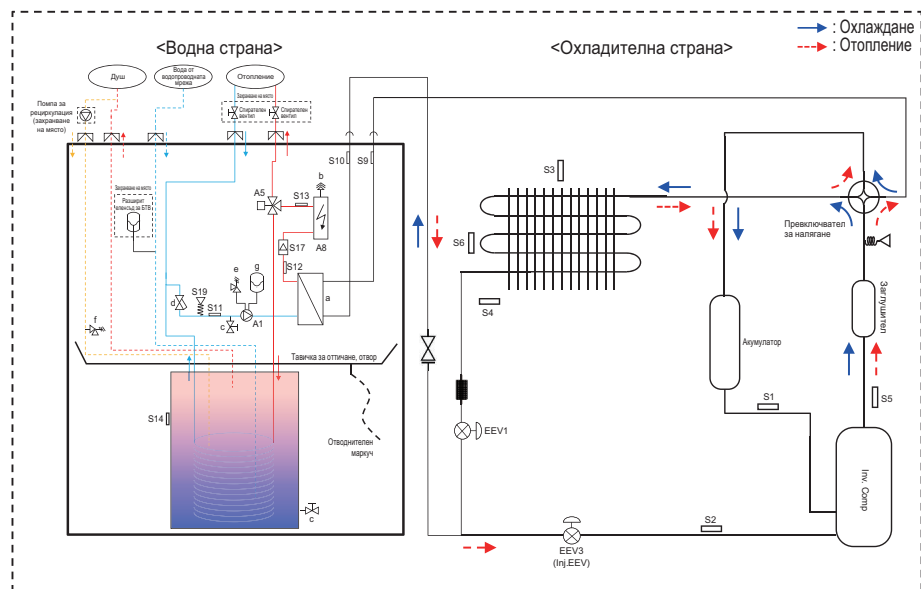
: Охлаждане
: Отопление

<Водна страна>

<Охладителна страна>

Душ

Вода от водопроводната мрежа

Отопление

Помпа за рециркулация (захранване на място)

Захранване на място

Спирателен вентил

Спирателен вентил

S10

S9

b

S13

A5

A8

Захранване на място

Разширит. челенсъд за БГВ

S17

S12

e

g

a

d

S19

S11

c

A1

f

Тавичка за оттичане, отвор

S14

Отводнителен маркуч

c

S3

S6

S4

Превключвател за налягане

Заглушител

Акумулатор

S1

S5

EEV1

Inv. Comp

S2

EEV3
(Inj.EEV)